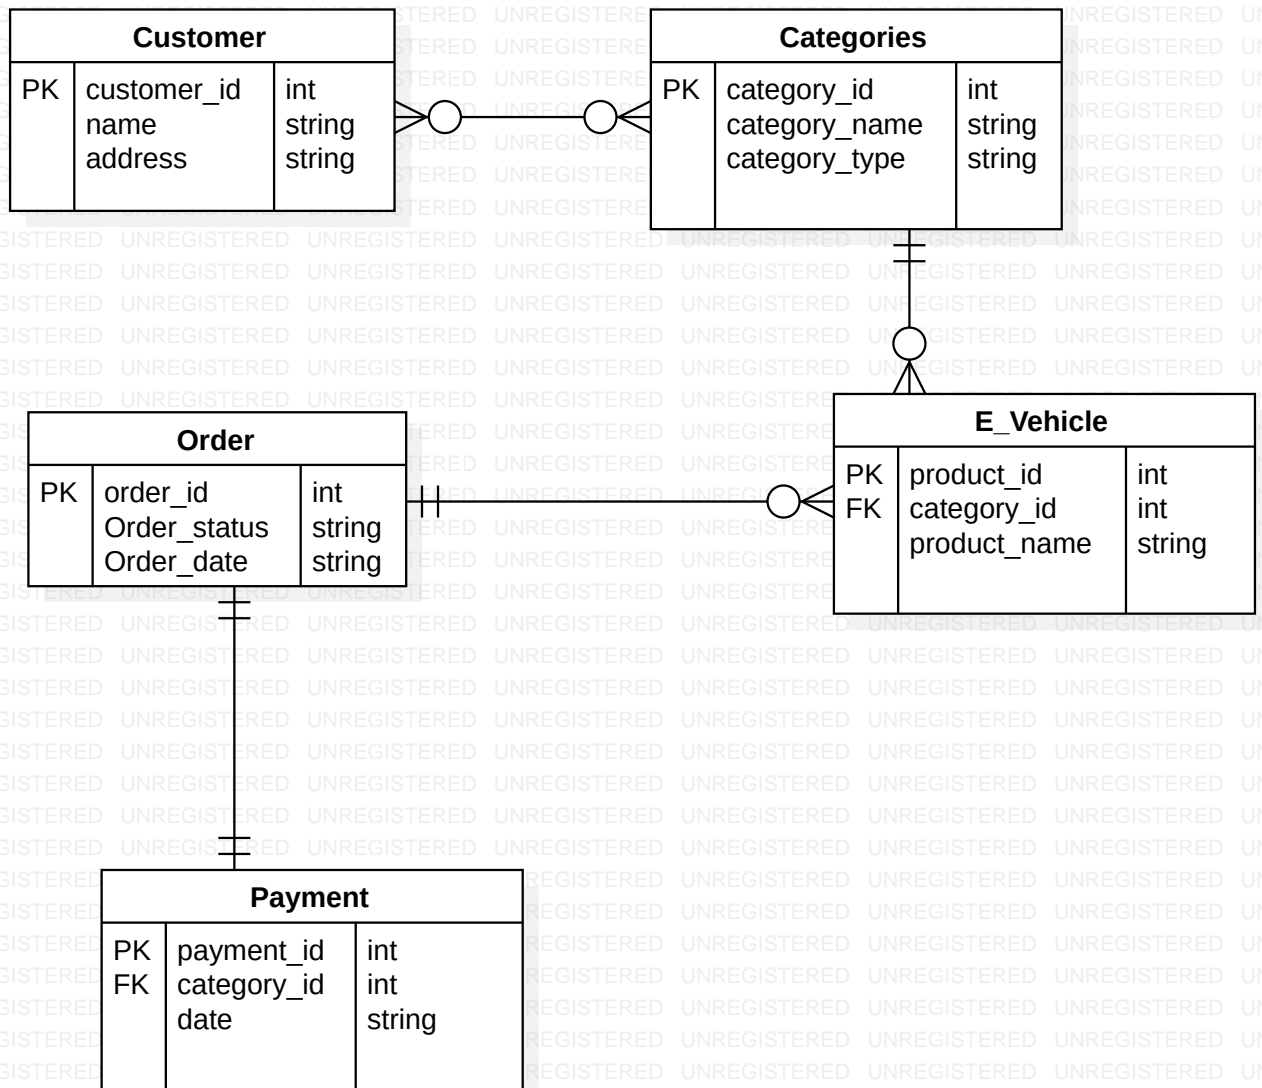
Customer

| PK | customer_id<br>name<br>address | int<br>string<br>string |
|---|---|---|

Categories

| PK | category_id<br>category_name<br>category_type | int<br>string<br>string |
|---|---|---|

Order

| PK | order_id<br>Order_status<br>Order_date | int<br>string<br>string |
|---|---|---|

E_Vehicle

| PK<br>FK | product_id<br>category_id<br>product_name | int<br>int<br>string |
|---|---|---|

Payment

| PK<br>FK | payment_id<br>category_id<br>date | int<br>int<br>string |
|---|---|---|

UNREGISTERED UNREGISTERED UNREGISTERED